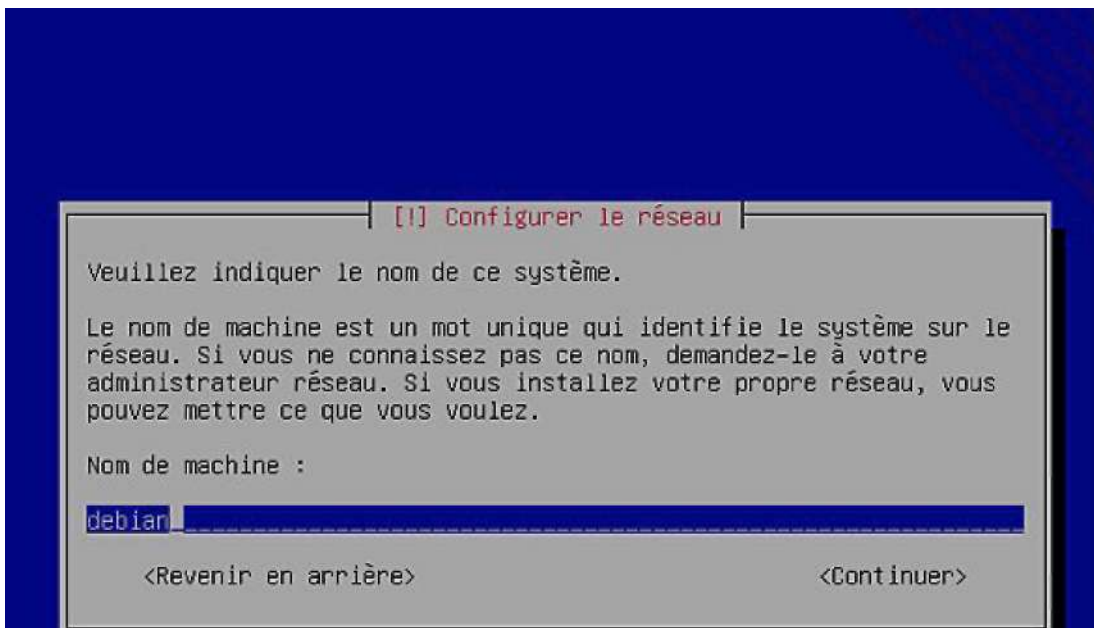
[!] Configurer le réseau

Veuillez indiquer le nom de ce système.

Le nom de machine est un mot unique qui identifie le système sur le réseau. Si vous ne connaissez pas ce nom, demandez-le à votre administrateur réseau. Si vous installez votre propre réseau, vous pouvez mettre ce que vous voulez.

Nom de machine :

debian

<Revenir en arrière>

<Continuer>